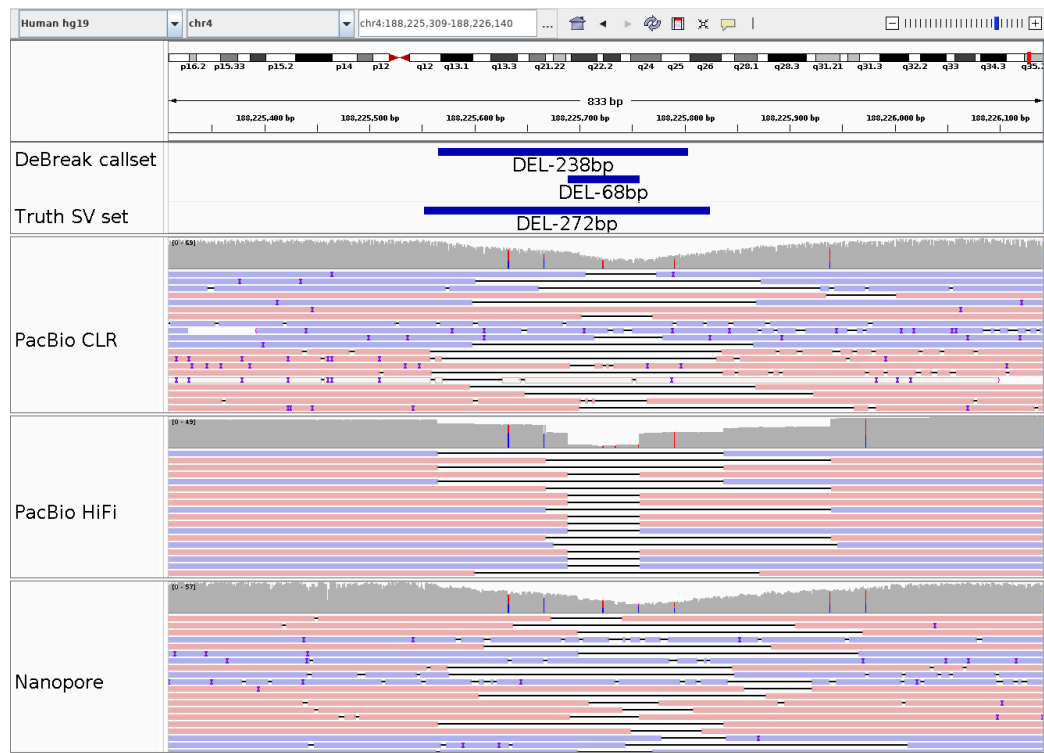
Human hg19
chr4
chr4:188,225,309-188,226,140
...

p16.2 p15.33 p15.2 p14 p12 q12 q13.1 q13.3 q21.22 q22.2 q24 q25 q26 q28.1 q28.3 q31.21 q31.3 q32.2 q33 q34.3 q35.

833 bp

188,225,400 bp 188,225,500 bp 188,225,600 bp 188,225,700 bp 188,225,800 bp 188,225,900 bp 188,226,000 bp 188,226,100 bp

DeBreak callset
DEL-238bp
DEL-68bp
Truth SV set
DEL-272bp

[0 - 69]
PacBio CLR

[0 - 49]
PacBio HiFi

[0 - 57]
Nanopore